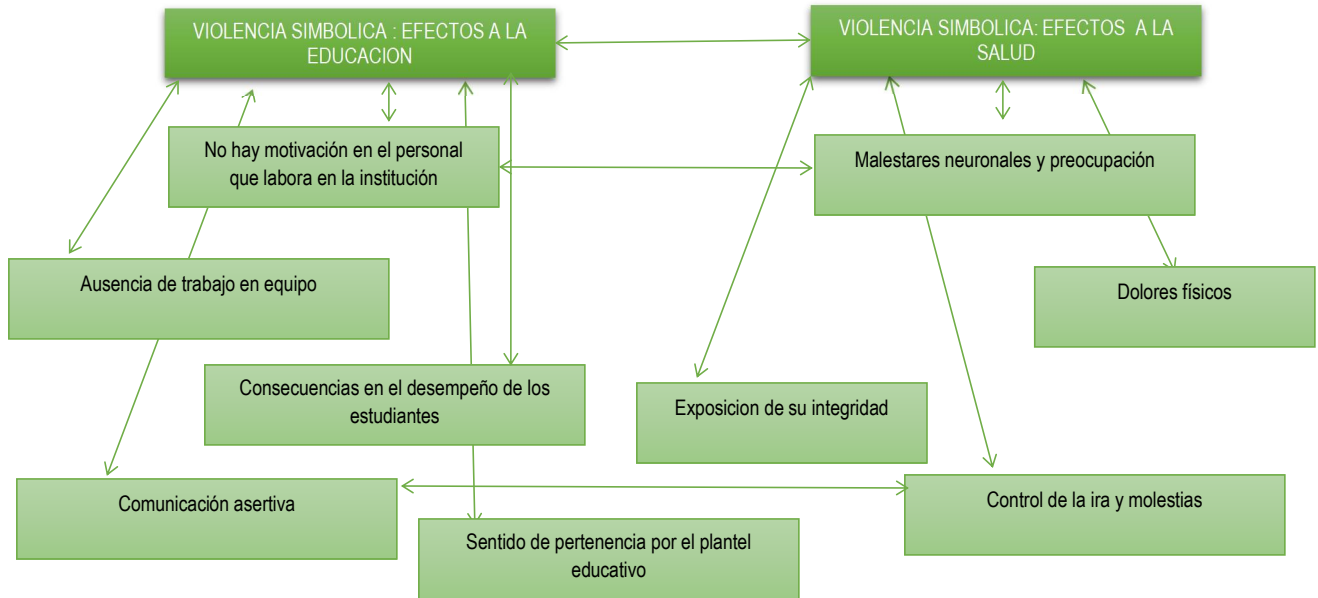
VIOLENCIA SIMBOLICA : EFECTOS A LA EDUCACION

VIOLENCIA SIMBOLICA: EFECTOS A LA SALUD

No hay motivación en el personal que labora en la institución

Malestares neuronales y preocupación

Ausencia de trabajo en equipo

Dolores físicos

Consecuencias en el desempeño de los estudiantes

Exposicion de su integridad

Comunicación asertiva

Control de la ira y molestias

Sentido de pertenencia por el plantel educativo